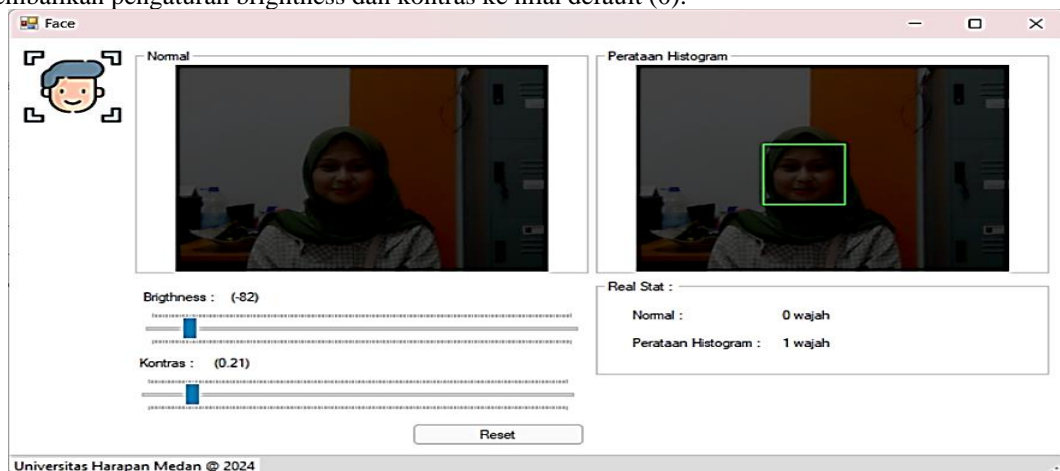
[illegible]mbalikan pengaturan brightness dan kontras ke nilai default (0).

Face

Normal

Perataan Histogram

Brigthness : (-82)

Kontras : (0.21)

Reset

Real Stat :

Normal : 0 wajah

Perataan Histogram : 1 wajah

Universitas Harapan Medan @ 2024